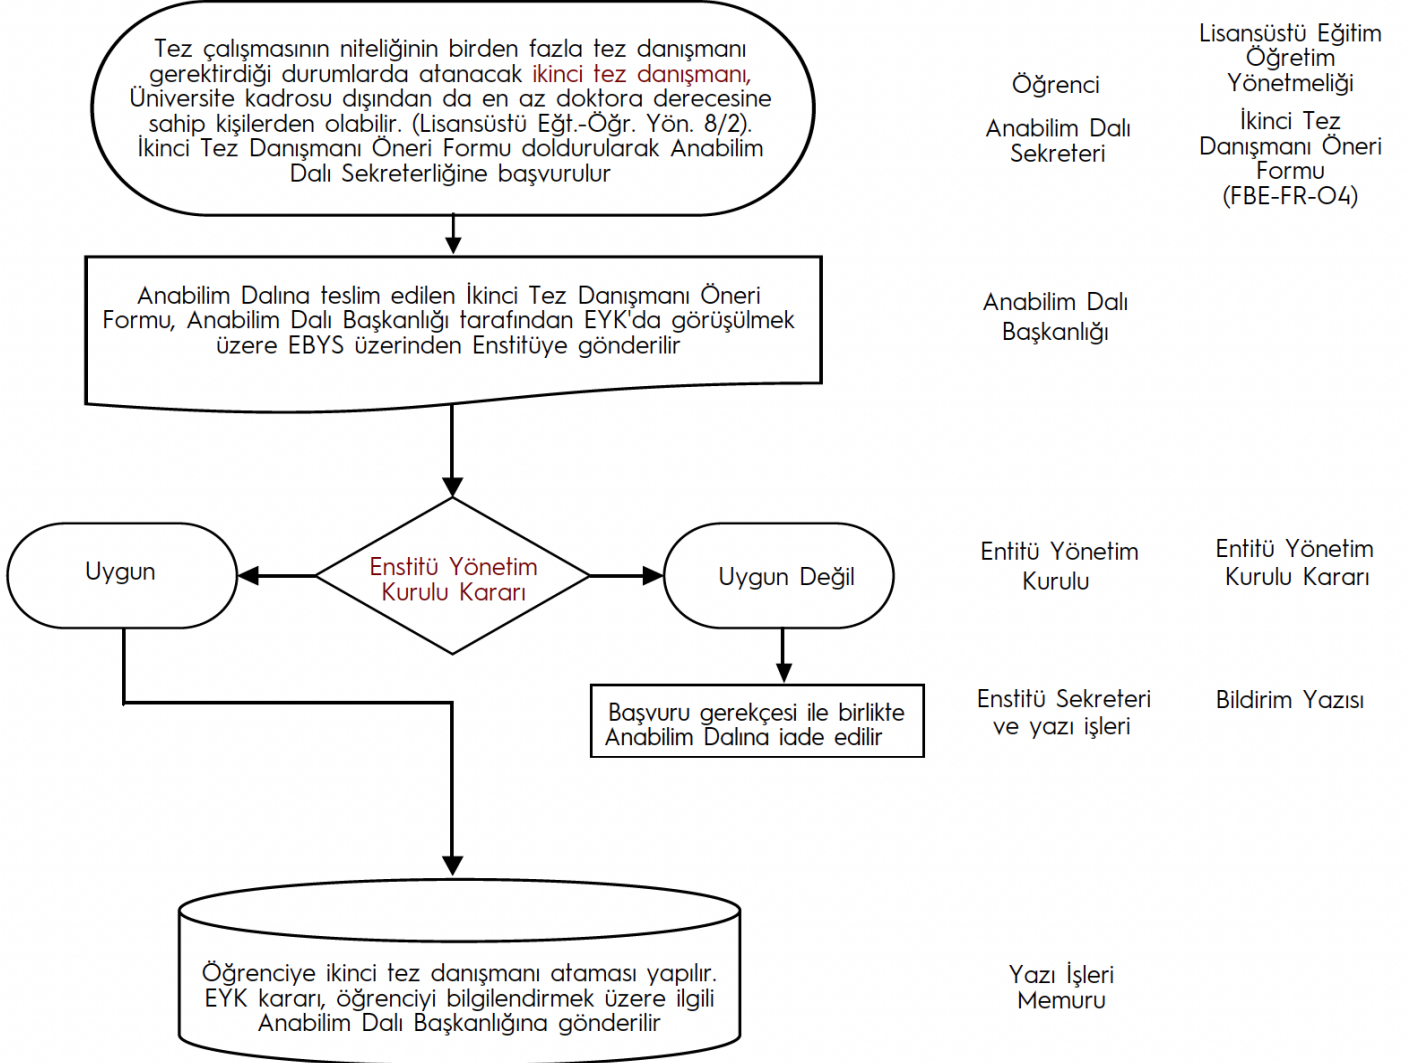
Tez çalışmasının niteliğinin birden fazla tez danışmanı gerektirdiği durumlarda atanacak ikinci tez danışmanı, Üniversite kadrosu dışından da en az doktora derecesine sahip kişilerden olabilir. (Lisansüstü Eğt.-Öğr. Yön. 8/2). İkinci Tez Danışmanı Öneri Formu doldurularak Anabilim Dalı Sekreterliğine başvurulur

Öğrenci

Anabilim Dalı Sekreteri

Lisansüstü Eğitim Öğretim Yönetmeliği

İkinci Tez Danışmanı Öneri Formu (FBE-FR-O4)

Anabilim Dalına teslim edilen İkinci Tez Danışmanı Öneri Formu, Anabilim Dalı Başkanlığı tarafından EYK'da görüşülmek üzere EBYS üzerinden Enstitüye gönderilir

Anabilim Dalı Başkanlığı

Uygun

Enstitü Yönetim Kurulu Kararı

Uygun Değil

Entitü Yönetim Kurulu

Entitü Yönetim Kurulu Kararı

Başvuru gerekçesi ile birlikte Anabilim Dalına iade edilir

Enstitü Sekreteri ve yazı işleri

Bildirim Yazısı

Öğrenciye ikinci tez danışmanı ataması yapılır. EYK kararı, öğrenciyi bilgilendirmek üzere ilgili Anabilim Dalı Başkanlığına gönderilir

Yazı İşleri Memuru